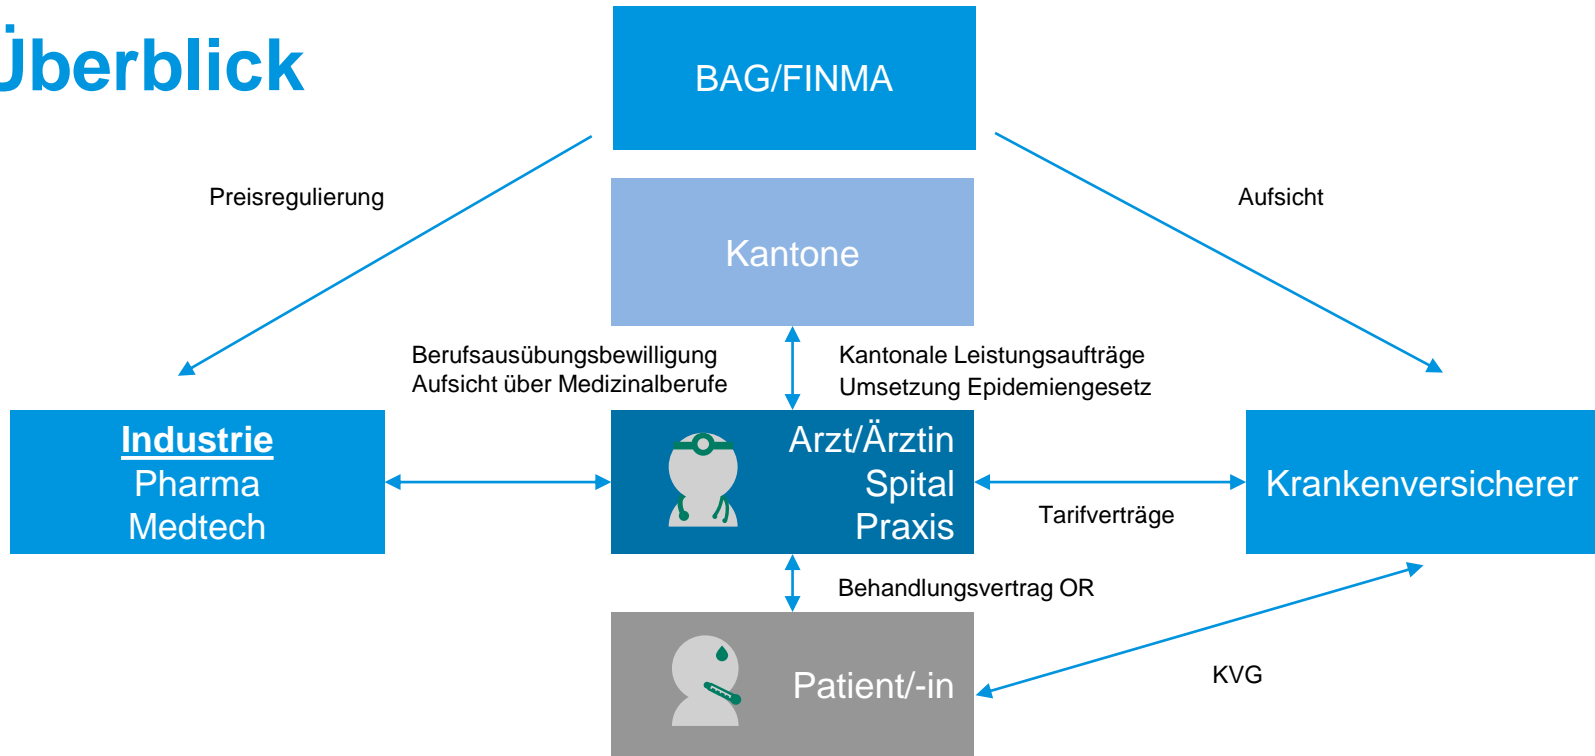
berblick

BAG/FINMA

Preisregulierung

Aufsicht

Kantone

Berufsausübungsbewilligung
Aufsicht über Medizinalberufe

Kantonale Leistungsaufträge
Umsetzung Epidemiengesetz

Industrie
Pharma
Medtech

Arzt/Ärztin
Spital
Praxis

Krankenversicherer

Tarifverträge

Behandlungsvertrag OR

Patient/-in

KVG